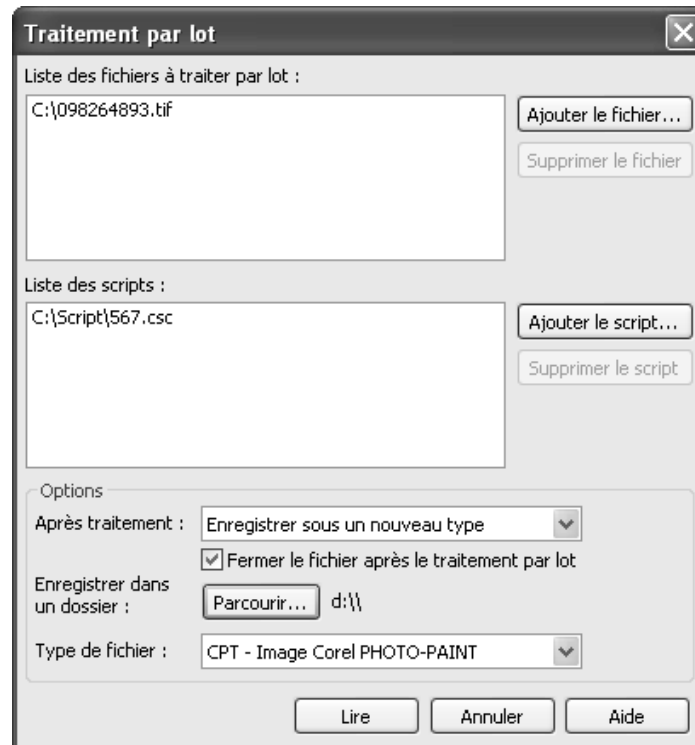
Traitement par lot

Liste des fichiers à traiter par lot :

C:\098264893.tif

Ajouter le fichier...

Supprimer le fichier

Liste des scripts :

C:\Script\567.csc

Ajouter le script...

Supprimer le script

Options

Après traitement : Enregistrer sous un nouveau type

Fermer le fichier après le traitement par lot

Enregistrer dans un dossier : Parcourir... d:\\

Type de fichier : CPT - Image Corel PHOTO-PAINT

Lire Annuler Aide